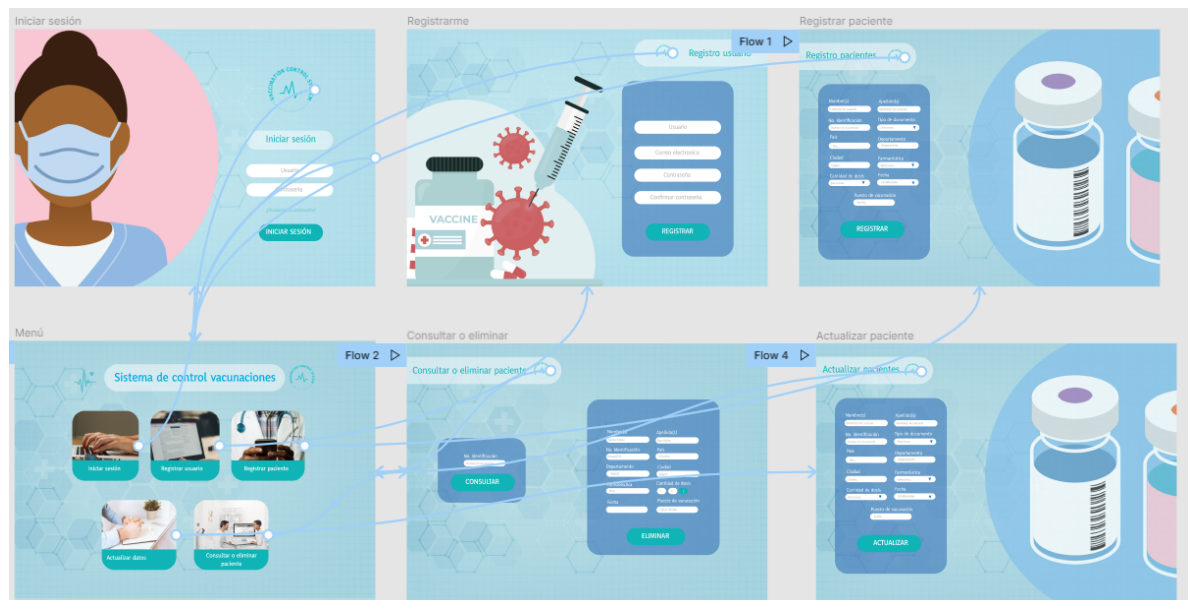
Iniciar sesión

VACCINATION CONTROL SYSTEM

Iniciar sesión

Usuario

Contraseña

INICIAR SESIÓN

Registrarme

Flow 1

Registro usuario

VACCINE

Usuario

Correo electrónico

Contraseña

Confirmar contraseña

REGISTRAR

Registrar paciente

Registro pacientes

Nombre(s)

Apellido(s)

No. Identificación

Tipo de documento

País

Departamento

Ciudad

Farmacéutica

Cantidad de dosis

Fecha

Puesto de vacunación

REGISTRAR

Menú

Flow 2

Sistema de control vacunaciones

Iniciar sesión

Registrar usuario

Registrar paciente

Actualizar datos

Consultar o eliminar paciente

Consultar o eliminar

Consultar o eliminar paciente

No. Identificación

CONSULTAR

Nombre(s)

Apellido(s)

No. Identificación

País

Departamento

Ciudad

Farmacéutica

Cantidad de dosis

Fecha

Puesto de vacunación

ELIMINAR

Actualizar paciente

Flow 4

Actualizar pacientes

Nombre(s)

Apellido(s)

No. Identificación

Tipo de documento

País

Departamento

Ciudad

Farmacéutica

Cantidad de dosis

Fecha

Puesto de vacunación

ACTUALIZAR